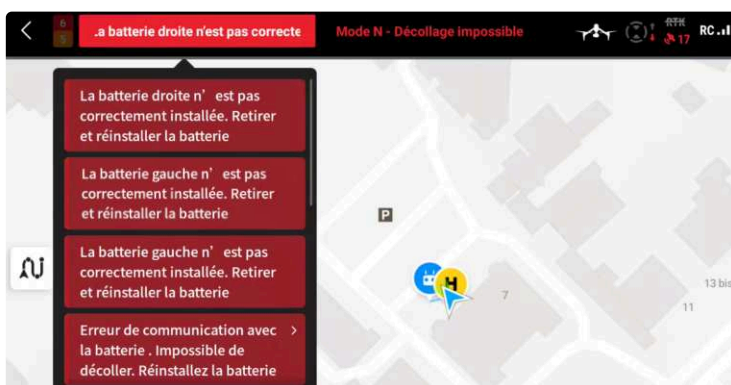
.a batterie droite n'est pas correcte

Mode N - Décollage impossible

RTK 17

RC

La batterie droite n' est pas correctement installée. Retirer et réinstaller la batterie

La batterie gauche n' est pas correctement installée. Retirer et réinstaller la batterie

La batterie gauche n' est pas correctement installée. Retirer et réinstaller la batterie

Erreur de communication avec la batterie . Impossible de décoller. Réinstallez la batterie

P

H

7

11

13 bis